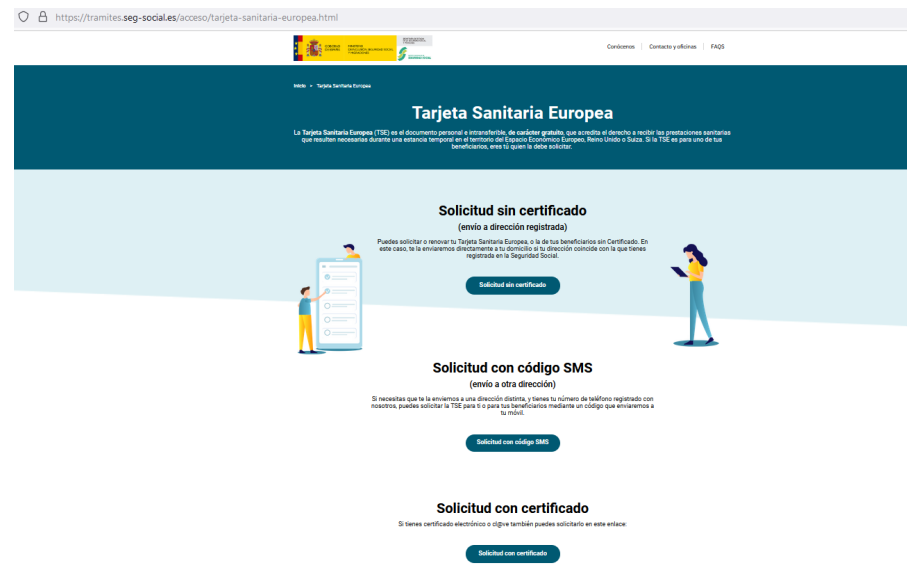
https://tramites.seg-social.es/acceso/tarjeta-sanitaria-europea.html

GOBIERNO DE ESPAÑA MINISTERIO DE INCLUSIÓN, SEGURIDAD SOCIAL Y MIGRACIONES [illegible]

Conócenos | Contacto y oficinas | FAQS

Inicio • Tarjeta Sanitaria Europea

Tarjeta Sanitaria Europea

La Tarjeta Sanitaria Europea (TSE) es el documento personal e intransferible, de carácter gratuito, que acredita el derecho a recibir las prestaciones sanitarias que resulten necesarias durante una estancia temporal en el territorio del Espacio Económico Europeo, Reino Unido o Suiza. Si la TSE es para uno de tus beneficiarios, eres tú quien la debe solicitar.

Solicitud sin certificado

(envío a dirección registrada)

Puedes solicitar o renovar tu Tarjeta Sanitaria Europea, o la de tus beneficiarios sin Certificado. En este caso, te la enviaremos directamente a tu domicilio si tu dirección coincide con la que tienes registrada en la Seguridad Social.

Solicitud sin certificado

Solicitud con código SMS

(envío a otra dirección)

Si necesitas que te la enviemos a una dirección distinta, y tienes tu número de teléfono registrado con nosotros, puedes solicitar la TSE para ti o para tus beneficiarios mediante un código que enviaremos a tu móvil.

Solicitud con código SMS

Solicitud con certificado

Si tienes certificado electrónico o cl@ve también puedes solicitarlo en este enlace.

Solicitud con certificado